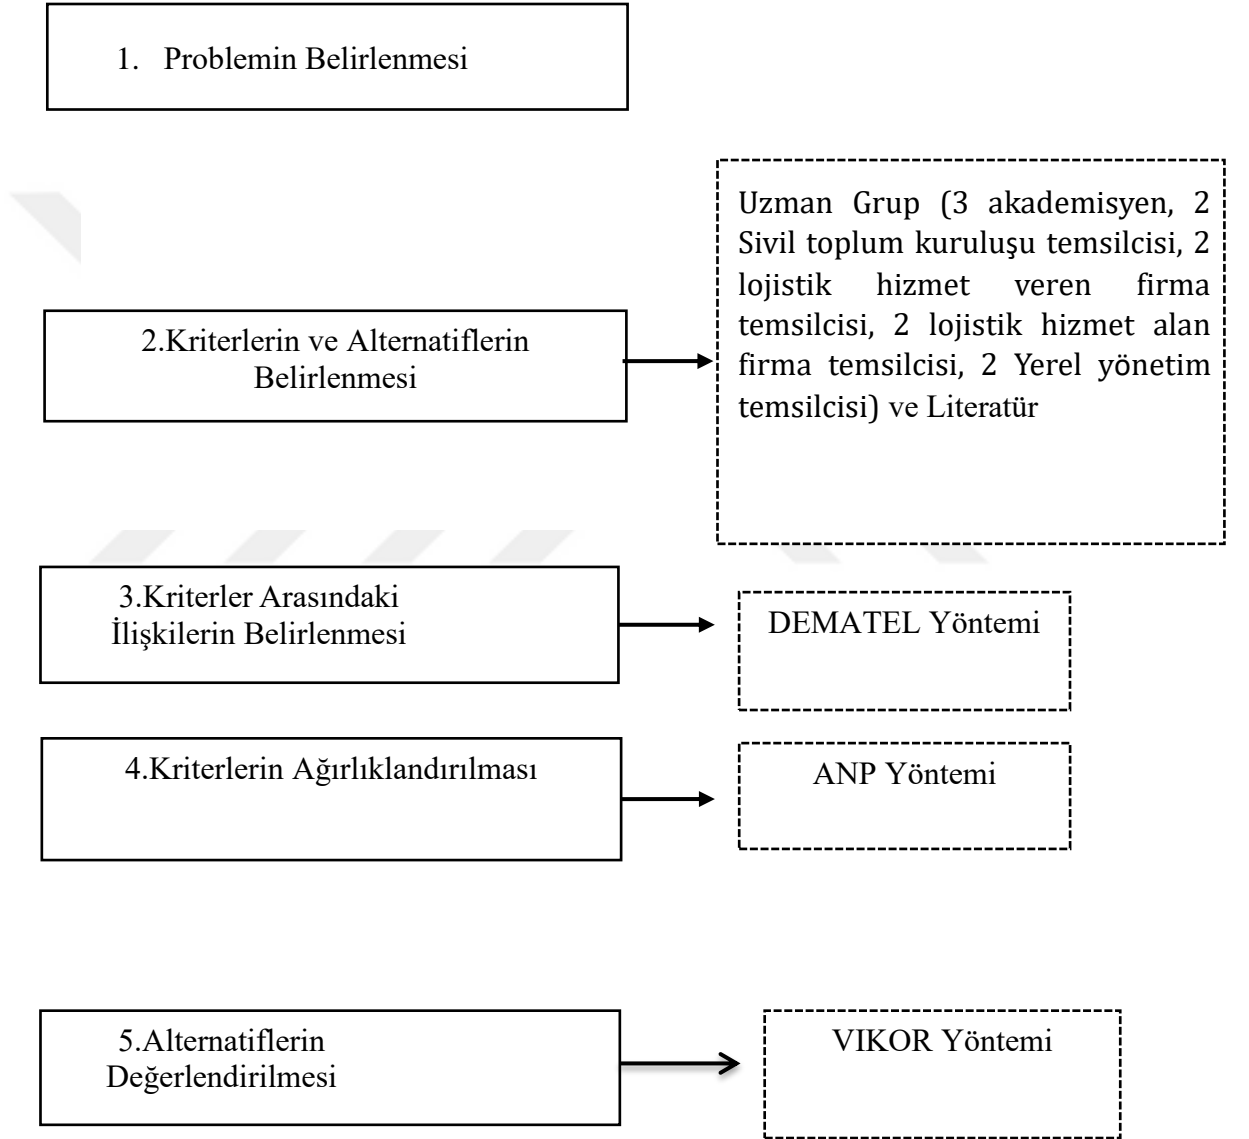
1. Problemin Belirlenmesi

Uzman Grup (3 akademisyen, 2 Sivil toplum kuruluşu temsilcisi, 2 lojistik hizmet veren firma temsilcisi, 2 lojistik hizmet alan firma temsilcisi, 2 Yerel yönetim temsilcisi) ve Literatür

2.Kriterlerin ve Alternatiflerin Belirlenmesi

3.Kriterler Arasındaki İlişkilerin Belirlenmesi

DEMATEL Yöntemi

4.Kriterlerin Ağırlıklandırılması

ANP Yöntemi

5.Alternatiflerin Değerlendirilmesi

VIKOR Yöntemi